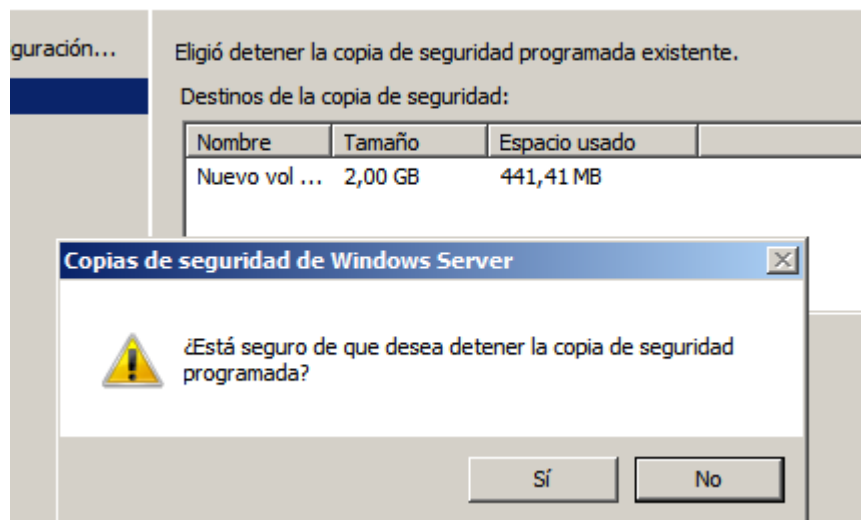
guración...

Eligió detener la copia de seguridad programada existente.

Destinos de la copia de seguridad:

| Nombre | Tamaño | Espacio usado | |
|---|---|---|---|
| Nuevo vol ... | 2,00 GB | 441,41 MB | |

Copias de seguridad de Windows Server

¿Está seguro de que desea detener la copia de seguridad programada?

Sí

No